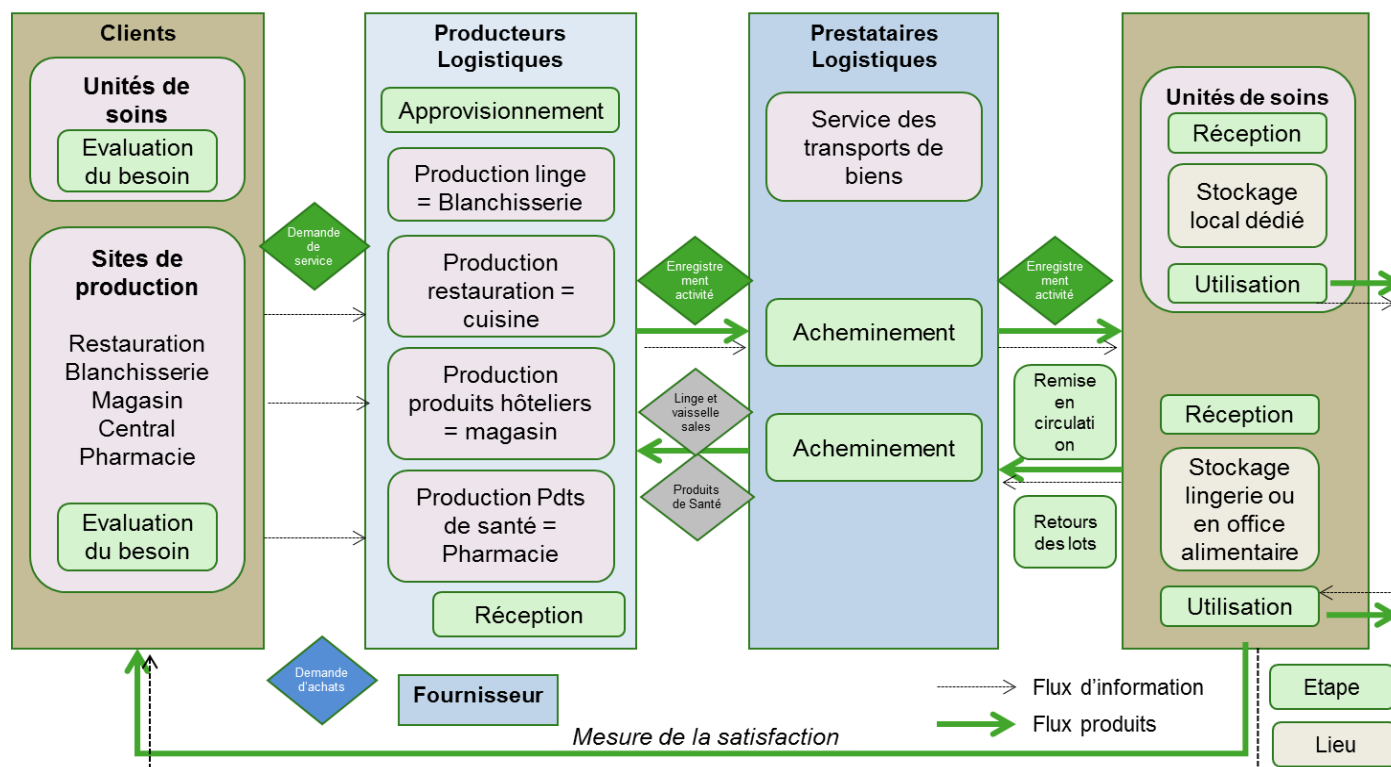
Clients

Unités de soins

Evaluation du besoin

Sites de production

Restauration
Blanchisserie
Magasin
Central
Pharmacie

Evaluation du besoin

Demande de service

Producteurs Logistiques

Approvisionnement

Production linge = Blanchisserie

Production restauration = cuisine

Production produits hôteliers = magasin

Production Pdts de santé = Pharmacie

Réception

Enregistrement activité

Linge et vaisselle sales

Produits de Santé

Prestataires Logistiques

Service des transports de biens

Acheminement

Acheminement

Enregistrement activité

Remise en circulation

Retours des lots

Unités de soins

Réception

Stockage local dédié

Utilisation

Réception

Stockage lingerie ou en office alimentaire

Utilisation

Demande d'achats

Fournisseur

Flux d'information

Flux produits

Mesure de la satisfaction

Etape

Lieu